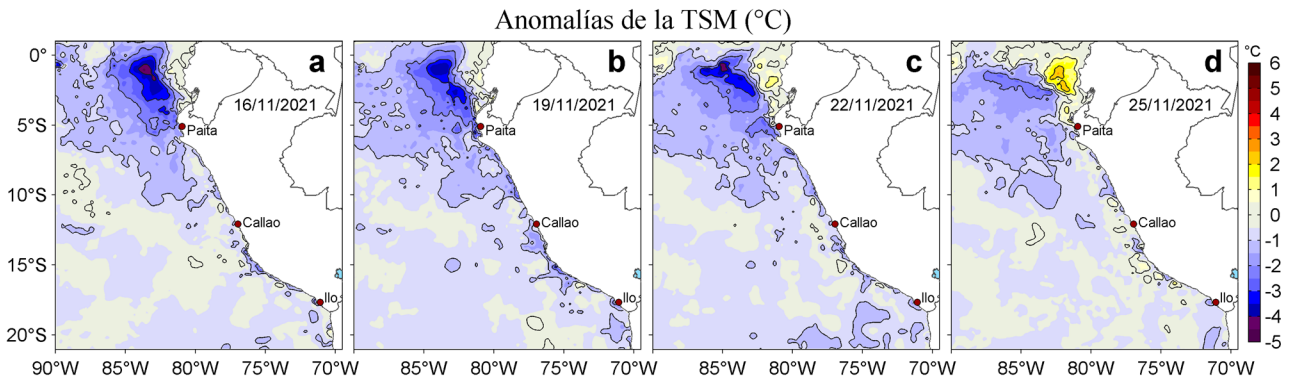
Anomalías de la TSM (°C)

a
16/11/2021
Paita
Callao
Ilo

b
19/11/2021
Paita
Callao
Ilo

c
22/11/2021
Paita
Callao
Ilo

d
25/11/2021
Paita
Callao
Ilo

0°
5°S
10°S
15°S
20°S

90°W 85°W 80°W 75°W 70°W 85°W 80°W 75°W 70°W 85°W 80°W 75°W 70°W 85°W 80°W 75°W 70°W

°C
6
5
4
3
2
1
0
-1
-2
-3
-4
-5